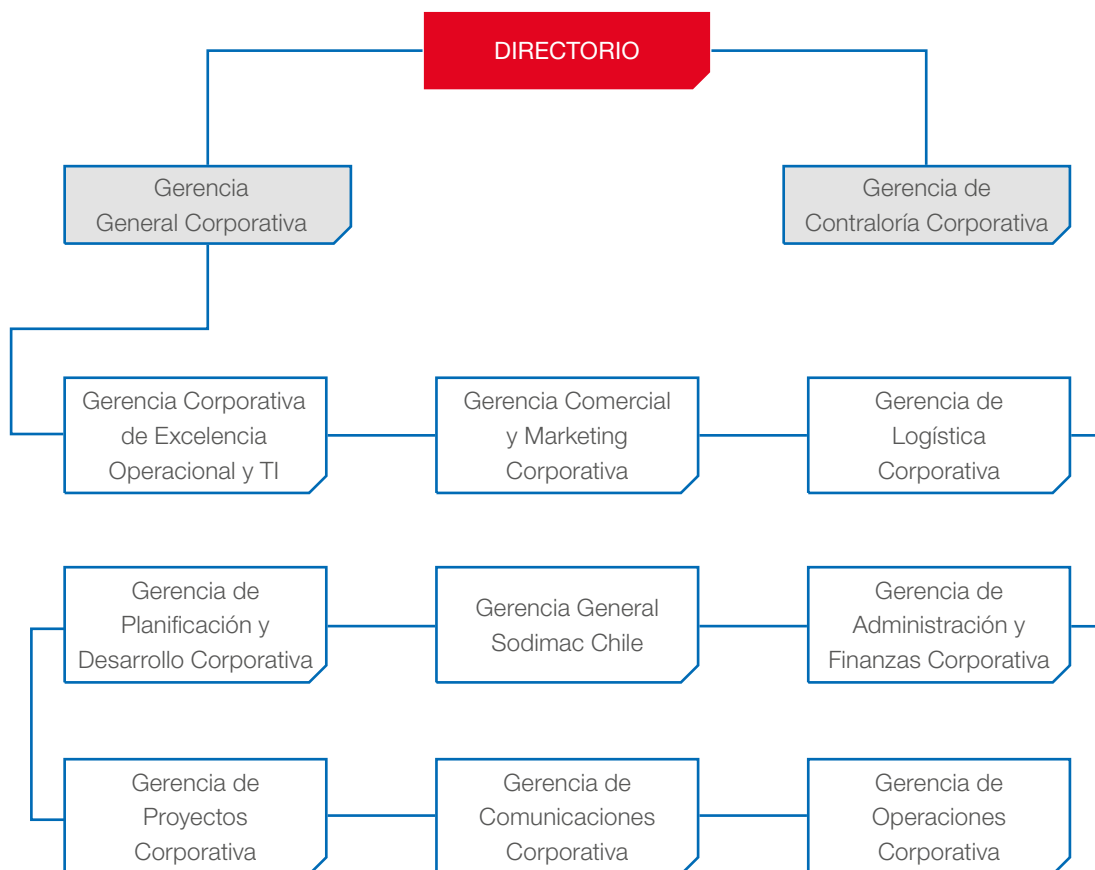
DIRECTORIO

Gerencia General Corporativa

Gerencia de Contraloría Corporativa

Gerencia Corporativa de Excelencia Operacional y TI

Gerencia Comercial y Marketing Corporativa

Gerencia de Logística Corporativa

Gerencia de Planificación y Desarrollo Corporativa

Gerencia General Sodimac Chile

Gerencia de Administración y Finanzas Corporativa

Gerencia de Proyectos Corporativa

Gerencia de Comunicaciones Corporativa

Gerencia de Operaciones Corporativa